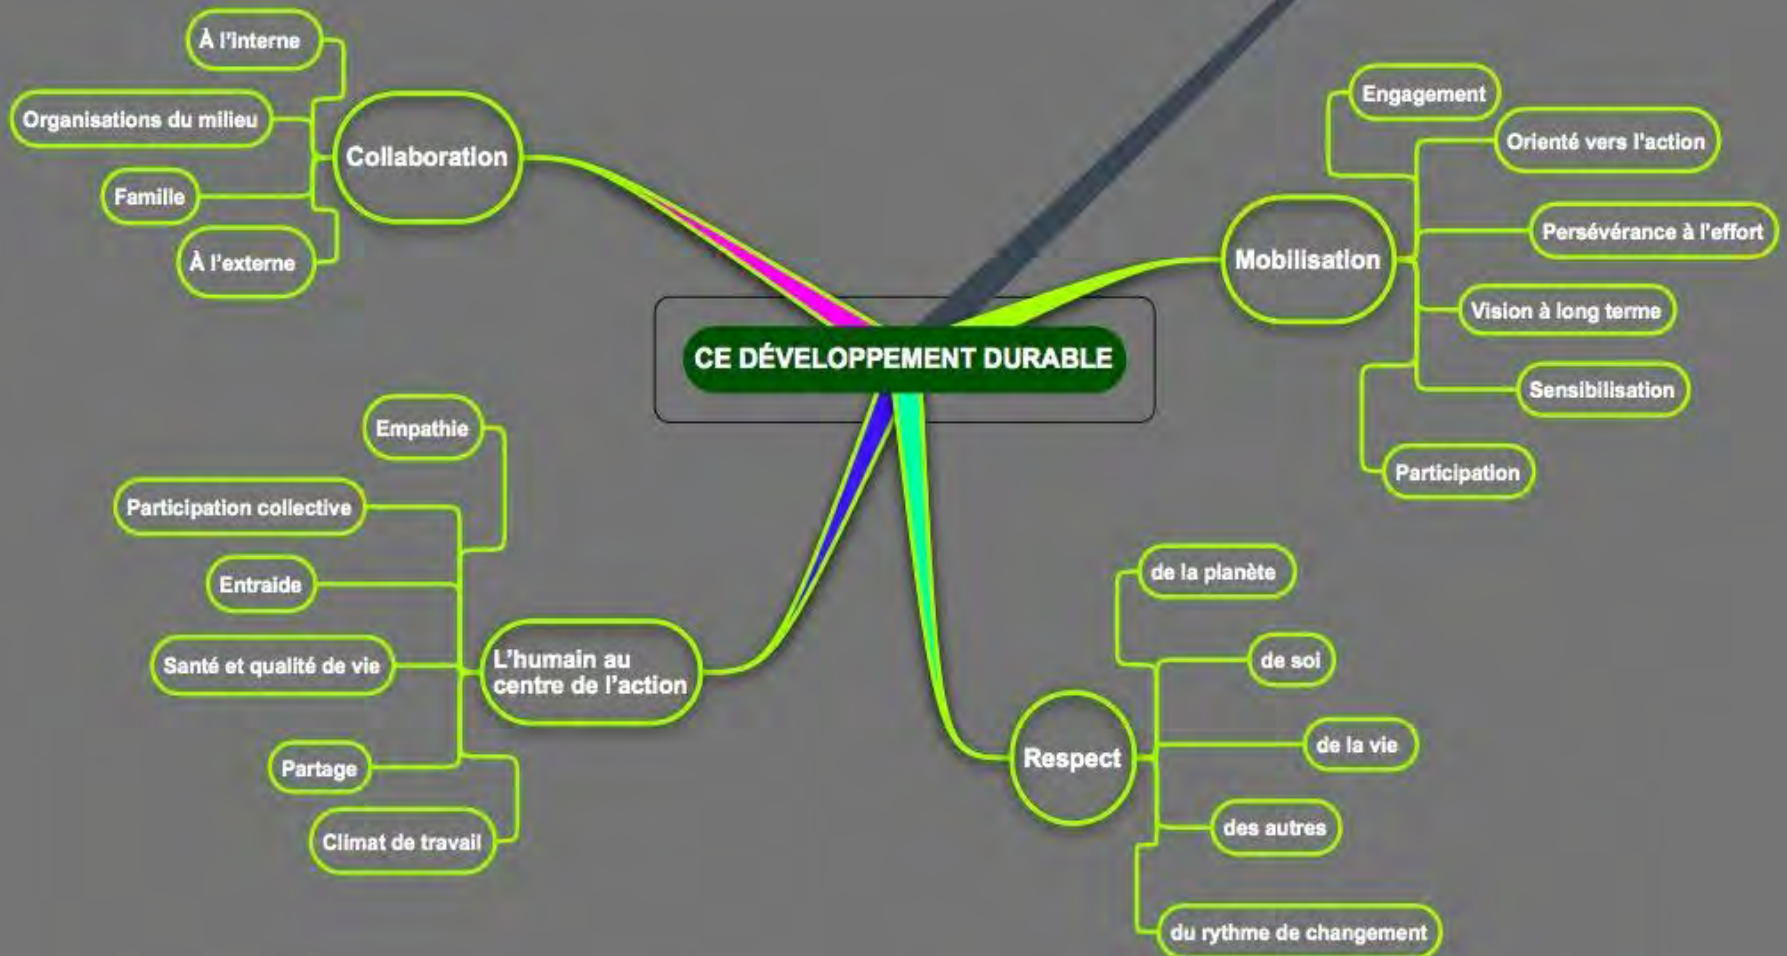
CE DÉVELOPPEMENT DURABLE

Collaboration

À l'interne

Organisations du milieu

Famille

À l'externe

Mobilisation

Engagement

Orienté vers l'action

Persévérance à l'effort

Vision à long terme

Sensibilisation

Participation

L'humain au centre de l'action

Empathie

Participation collective

Entraide

Santé et qualité de vie

Partage

Climat de travail

Respect

de la planète

de soi

de la vie

des autres

du rythme de changement